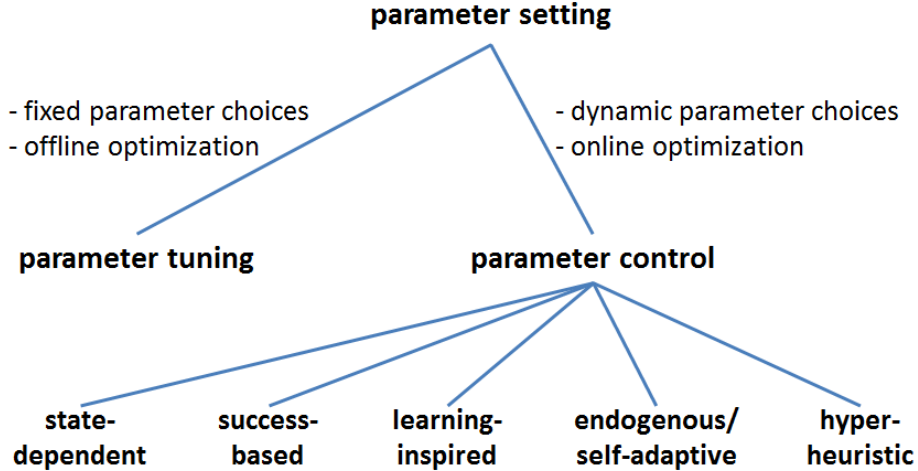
parameter setting

- fixed parameter choices
- offline optimization

- dynamic parameter choices
- online optimization

parameter tuning

parameter control

state-dependent

success-based

learning-inspired

endogenous/ self-adaptive

hyper-heuristic